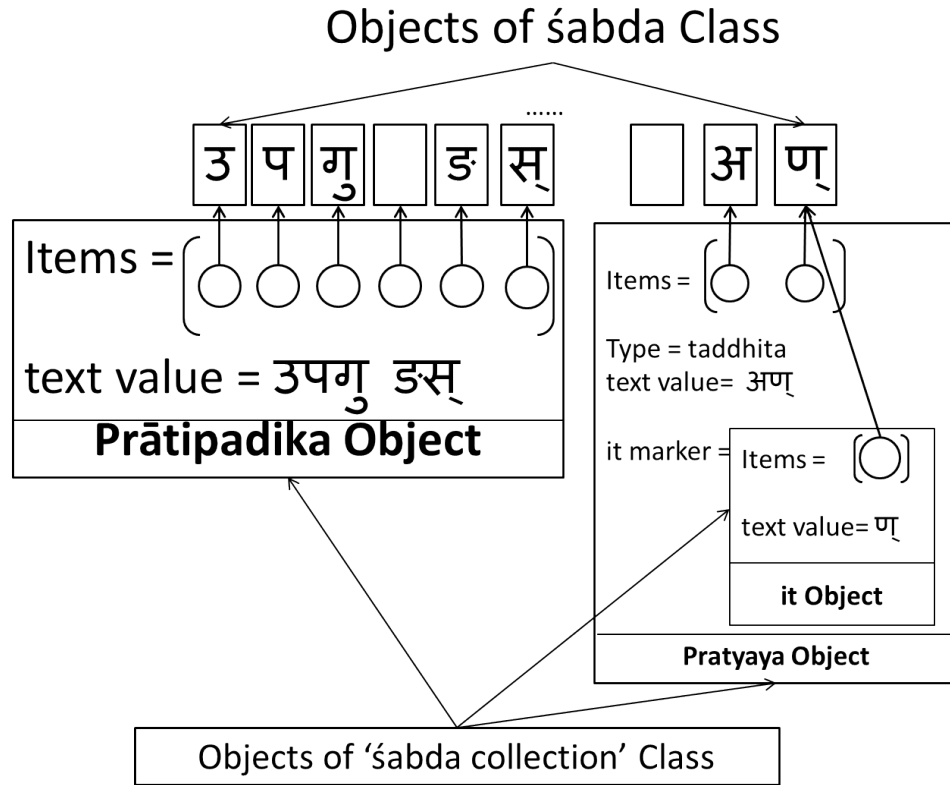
Objects of śabda Class

उ प गु ङ स् ......

अ ण्

Items =

text value = उपगु ङस्

Prātipadika Object

Items =

Type = taddhita

text value= अण्

it marker =

Items =

text value= ण्

it Object

Pratyaya Object

Objects of 'śabda collection' Class